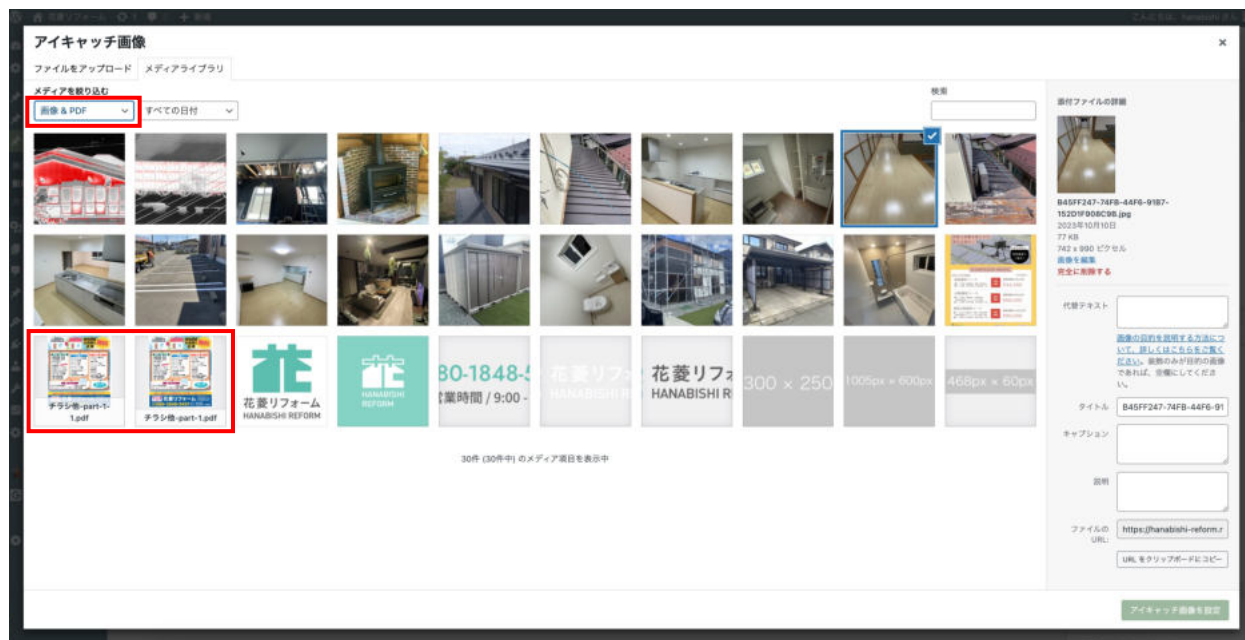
アイキャッチ画像

ファイルをアップロード　メディアライブラリ

メディアを絞り込む

画像 & PDF　すべての日付

検索

チラシ他-part-1-1.pdf

チラシ他-part-1.pdf

花菱リフォーム
HANABISHI REFORM

HANABISHI REFORM

80-1848-5
営業時間 / 9:00 -

花菱リフォ
HANABISHI R

花菱リフォ
HANABISHI R

300 × 250

1005px × 600px

468px × 60px

30件 (30件中) のメディア項目を表示中

添付ファイルの詳細

B45FF247-74FB-44F6-9187-152D1F808C98.jpg
2023年10月10日
77 KB
742 x 990 ピクセル
画像を編集
完全に削除する

代替テキスト

画像の目的を説明する方法について。詳しくはこちらをご覧ください。装飾のみが目的の画像であれば、空欄にしてください。

タイトル　B45FF247-74FB-44F6-91

キャプション

説明

ファイルの URL:　https://hanabishi-reform.r

URL をクリップボードにコピー

アイキャッチ画像を設定